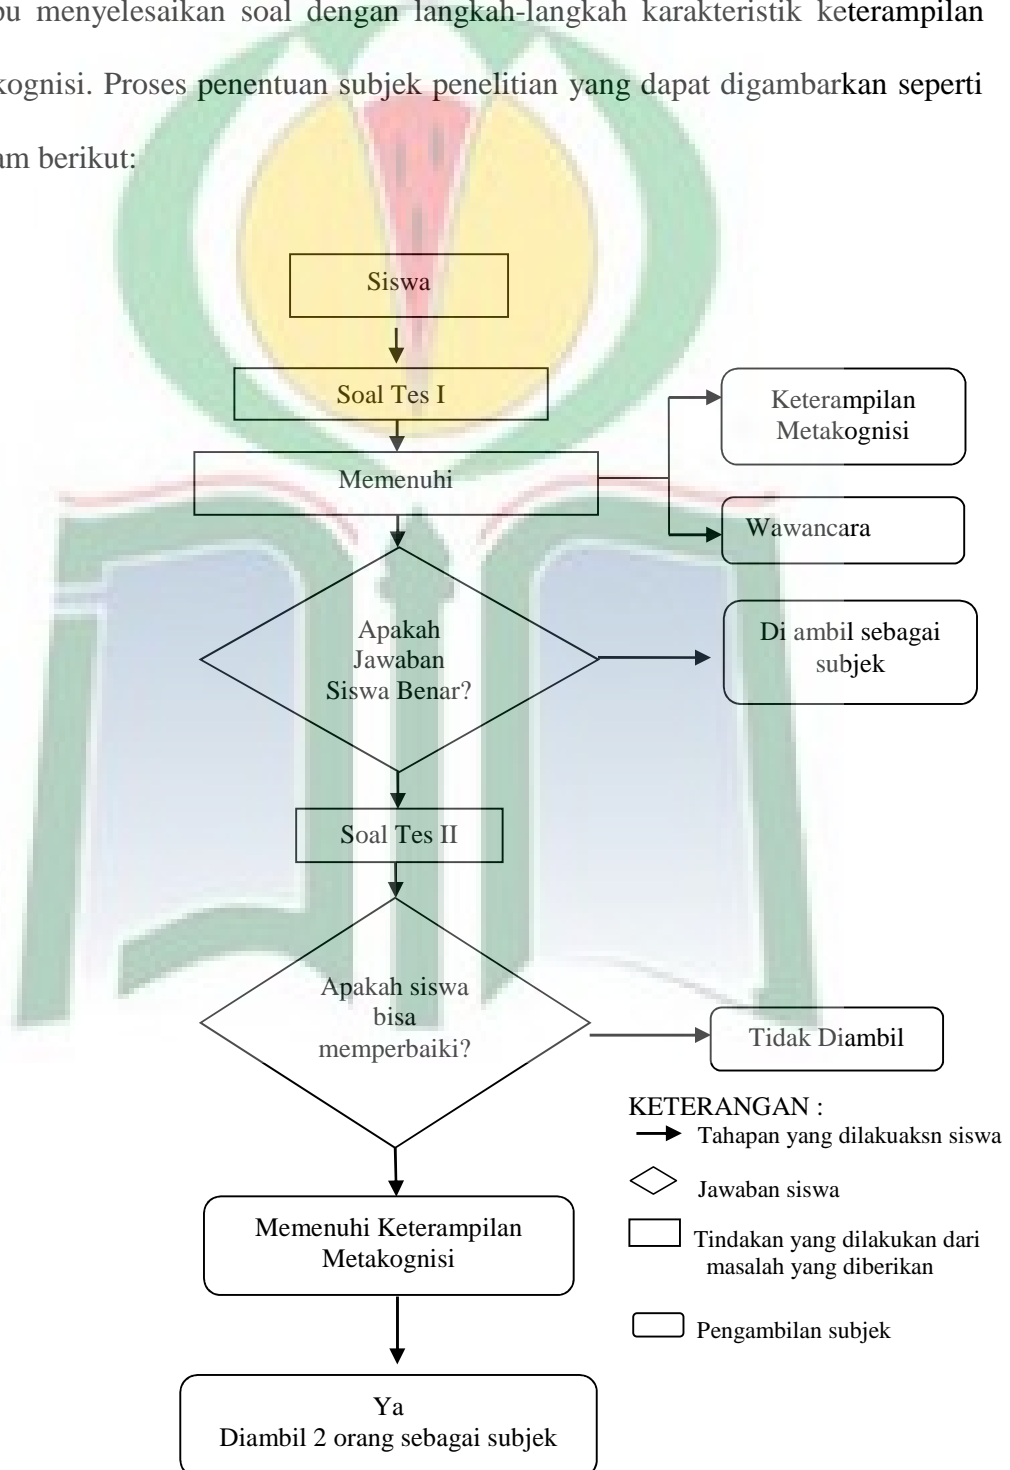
...u menyelesaikan soal dengan langkah-langkah karakteristik keterampilan ...kognisi. Proses penentuan subjek penelitian yang dapat digambarkan seperti ...am berikut:

Siswa

Soal Tes I

Memenuhi

Keterampilan Metakognisi

Wawancara

Apakah Jawaban Siswa Benar?

Di ambil sebagai subjek

Soal Tes II

Apakah siswa bisa memperbaiki?

Tidak Diambil

KETERANGAN :
Tahapan yang dilakuaksn siswa
Jawaban siswa
Tindakan yang dilakukan dari masalah yang diberikan
Pengambilan subjek

Memenuhi Keterampilan Metakognisi

Ya
Diambil 2 orang sebagai subjek